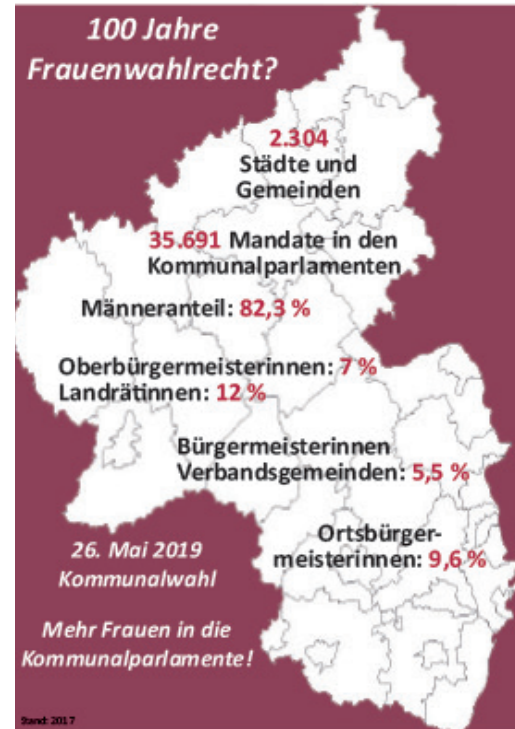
100 Jahre Frauenwahlrecht?

2.304 Städte und Gemeinden

35.691 Mandate in den Kommunalparlamenten

Männeranteil: 82,3 %

Oberbürgermeisterinnen: 7 %
Landrätinnen: 12 %

Bürgermeisterinnen Verbandsgemeinden: 5,5 %

Ortsbürgermeisterinnen: 9,6 %

26. Mai 2019 Kommunalwahl

Mehr Frauen in die Kommunalparlamente!

Stand: 2017